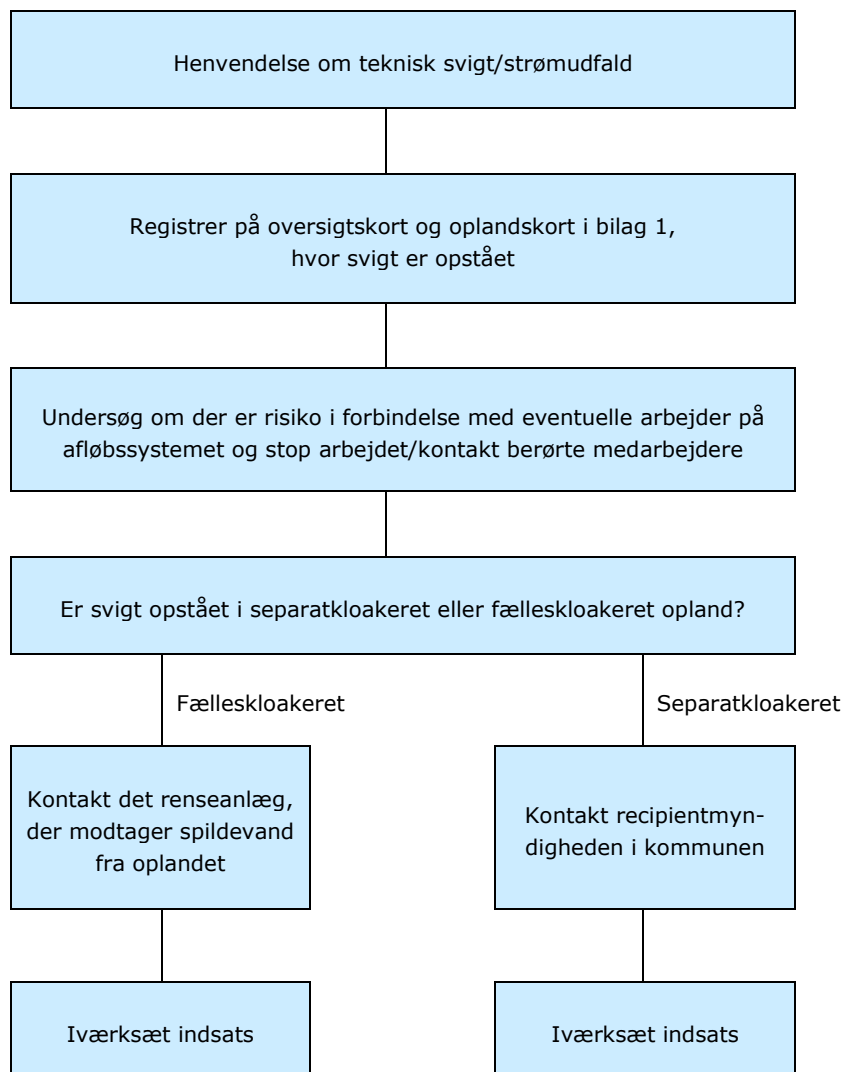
Henvendelse om teknisk svigt/strømudfald

Registrer på oversigtskort og oplandskort i bilag 1, hvor svigt er opstået

Undersøg om der er risiko i forbindelse med eventuelle arbejder på afløbssystemet og stop arbejdet/kontakt berørte medarbejdere

Er svigt opstået i separatkloakeret eller fælleskloakeret opland?

Fælleskloakeret

Separatkloakeret

Kontakt det renseanlæg, der modtager spildevand fra oplandet

Kontakt recipientmyndigheden i kommunen

Iværksæt indsats

Iværksæt indsats